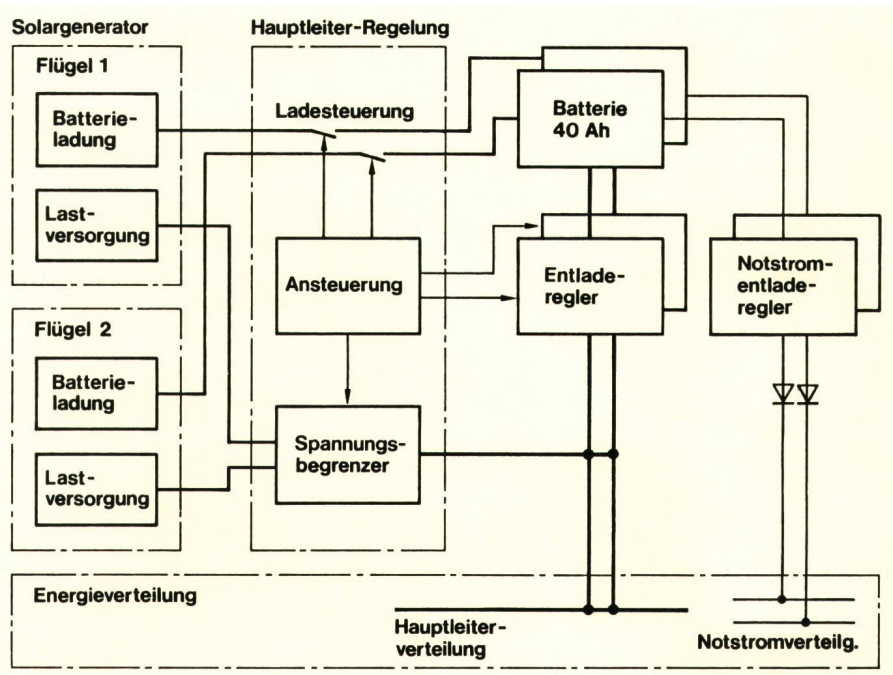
Solargenerator

Flügel 1

Batterieladung

Lastversorgung

Flügel 2

Batterieladung

Lastversorgung

Hauptleiter-Regelung

Ladesteuerung

Ansteuerung

Spannungsbegrenzer

Batterie 40 Ah

Entladeregler

Notstromentladeregler

Energieverteilung

Hauptleiterverteilung

Notstromverteilg.